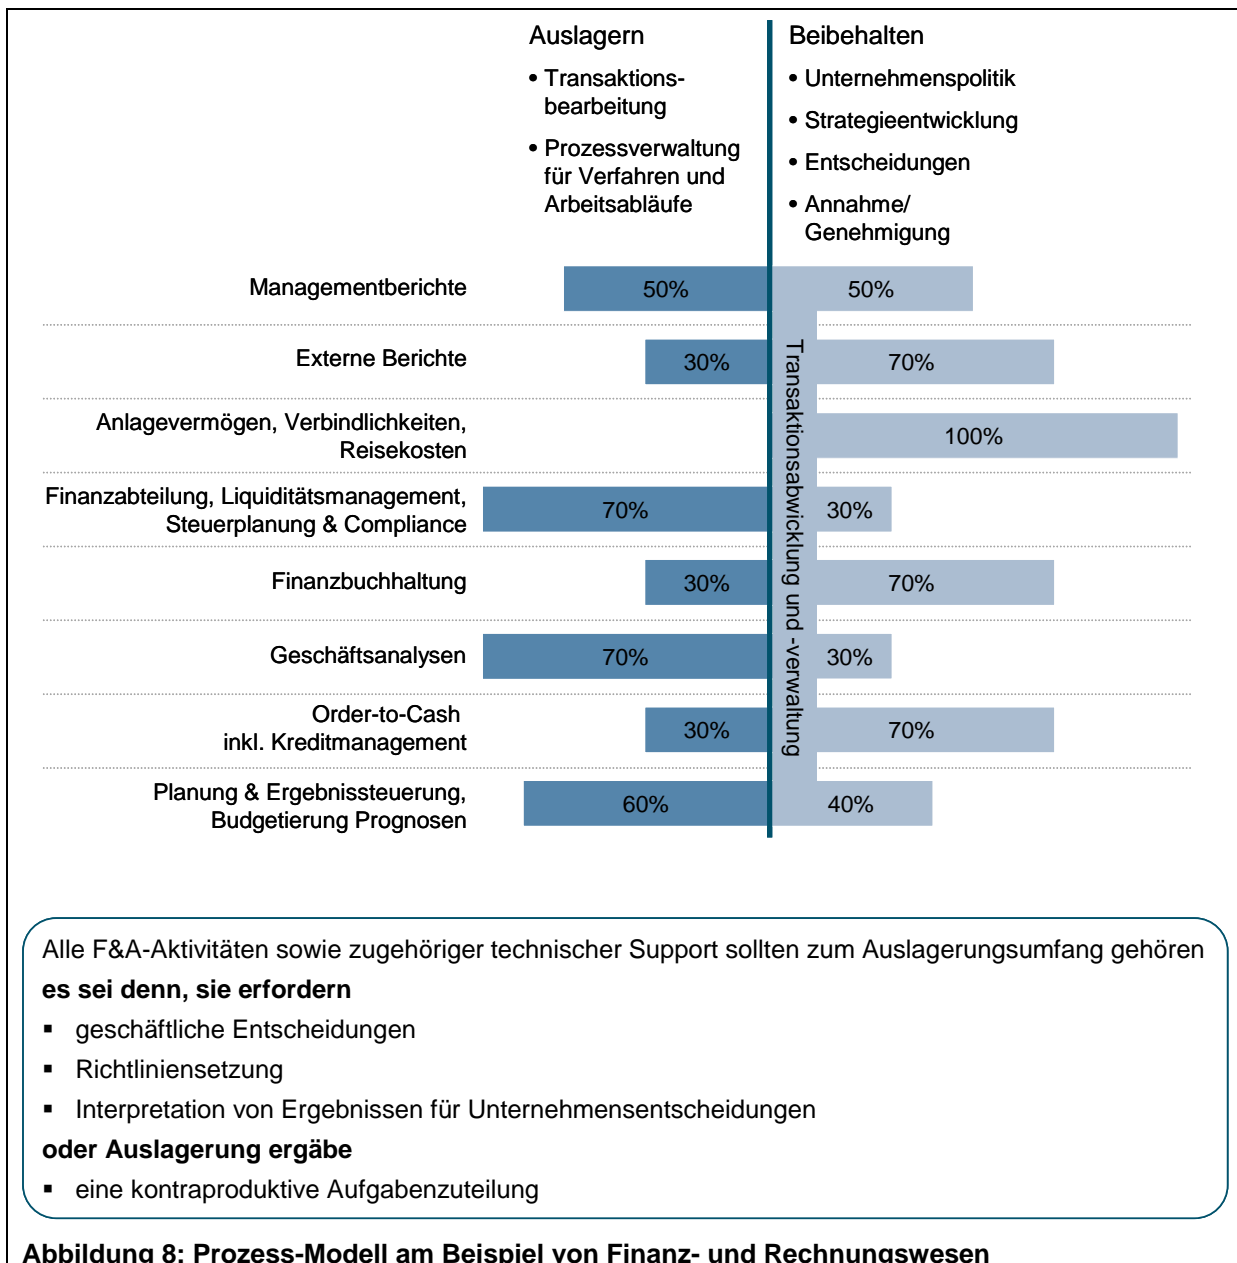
Auslagern

• Transaktionsbearbeitung

• Prozessverwaltung für Verfahren und Arbeitsabläufe

Beibehalten

• Unternehmenspolitik

• Strategieentwicklung

• Entscheidungen

• Annahme/ Genehmigung

Transaktionsabwicklung und -verwaltung

| | Auslagern | Beibehalten |
|---|---|---|
| Managementberichte | 50% | 50% |
| Externe Berichte | 30% | 70% |
| Anlagevermögen, Verbindlichkeiten, Reisekosten | | 100% |
| Finanzabteilung, Liquiditätsmanagement, Steuerplanung & Compliance | 70% | 30% |
| Finanzbuchhaltung | 30% | 70% |
| Geschäftsanalysen | 70% | 30% |
| Order-to-Cash inkl. Kreditmanagement | 30% | 70% |
| Planung & Ergebnissteuerung, Budgetierung Prognosen | 60% | 40% |

Alle F&A-Aktivitäten sowie zugehöriger technischer Support sollten zum Auslagerungsumfang gehören

**es sei denn, sie erfordern**

▪ geschäftliche Entscheidungen

▪ Richtliniensetzung

▪ Interpretation von Ergebnissen für Unternehmensentscheidungen

**oder Auslagerung ergäbe**

▪ eine kontraproduktive Aufgabenzuteilung

**Abbildung 8: Prozess-Modell am Beispiel von Finanz- und Rechnungswesen**